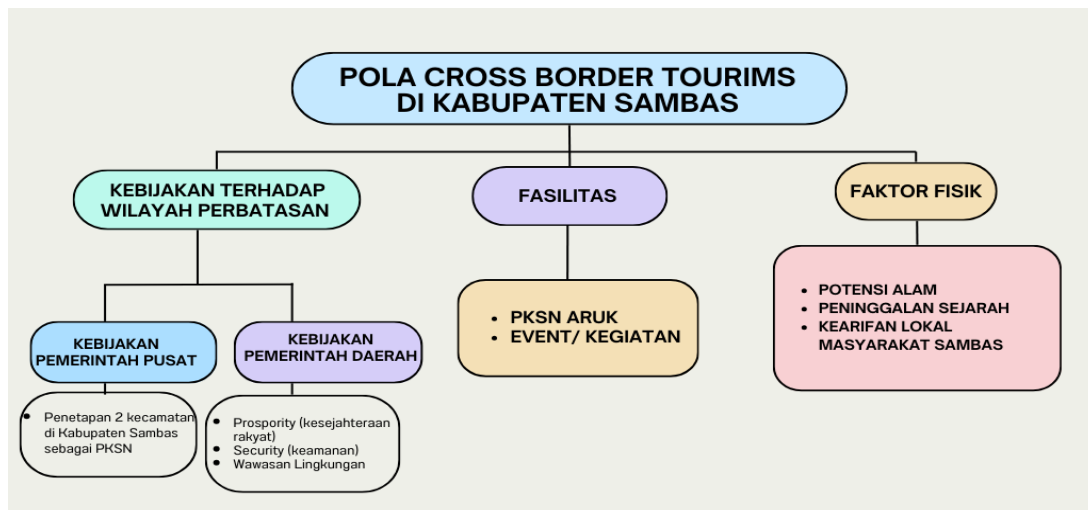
POLA CROSS BORDER TOURIMS DI KABUPATEN SAMBAS

KEBIJAKAN TERHADAP WILAYAH PERBATASAN

FASILITAS

FAKTOR FISIK

KEBIJAKAN PEMERINTAH PUSAT

KEBIJAKAN PEMERINTAH DAERAH

- Penetapan 2 kecamatan di Kabupaten Sambas sebagai PKSN

- Prospority (kesejahteraan rakyat)
- Security (keamanan)
- Wawasan Lingkungan

- PKSN ARUK
- EVENT/ KEGIATAN

- POTENSI ALAM
- PENINGGALAN SEJARAH
- KEARIFAN LOKAL MASYARAKAT SAMBAS